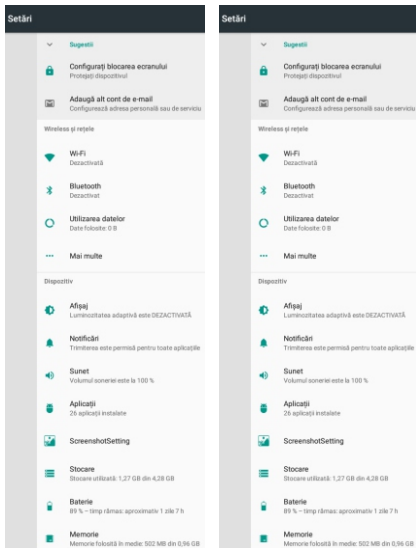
Setări

Sugestii

Configurați blocarea ecranului
Protejați dispozitivul

Adaugă alt cont de e-mail
Configurează adresa personală sau de serviciu

Wireless și rețele

Wi-Fi
Dezactivată

Bluetooth
Dezactivat

Utilizarea datelor
Date folosite: 0 B

Mai multe

Dispozitiv

Afișaj
Luminozitatea adaptivă este DEZACTIVATĂ

Notificări
Trimiterea este permisă pentru toate aplicațiile

Sunet
Volumul soneriei este la 100 %

Aplicații
26 aplicații instalate

ScreenshotSetting

Stocare
Stocare utilizată: 1,27 GB din 4,28 GB

Baterie
89 % – timp rămas: aproximativ 1 zile 7 h

Memorie
Memorie folosită în medie: 502 MB din 0,96 GB

Setări

Sugestii

Configurați blocarea ecranului
Protejați dispozitivul

Adaugă alt cont de e-mail
Configurează adresa personală sau de serviciu

Wireless și rețele

Wi-Fi
Dezactivată

Bluetooth
Dezactivat

Utilizarea datelor
Date folosite: 0 B

Mai multe

Dispozitiv

Afișaj
Luminozitatea adaptivă este DEZACTIVATĂ

Notificări
Trimiterea este permisă pentru toate aplicațiile

Sunet
Volumul soneriei este la 100 %

Aplicații
26 aplicații instalate

ScreenshotSetting

Stocare
Stocare utilizată: 1,27 GB din 4,28 GB

Baterie
89 % – timp rămas: aproximativ 1 zile 7 h

Memorie
Memorie folosită în medie: 502 MB din 0,96 GB